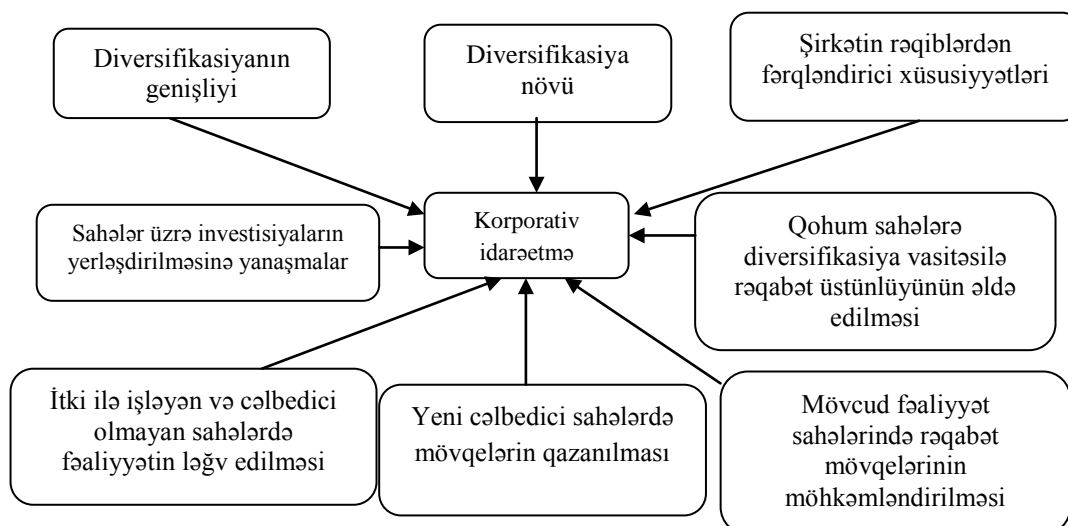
Diversifikasiyanın genişliyi

Diversifikasiya növü

Şirkətin rəqiblərdən fərqləndirici xüsusiyyətləri

Sahələr üzrə investisiyaların yerləşdirilməsinə yanaşmalar

Korporativ idarəetmə

Qohum sahələrə diversifikasiya vasitəsilə rəqabət üstünlüyünün əldə edilməsi

İtki ilə işləyən və cəlbedici olmayan sahələrdə fəaliyyətin ləğv edilməsi

Yeni cəlbedici sahələrdə mövqelərin qazanılması

Mövcud fəaliyyət sahələrində rəqabət mövqelərinin möhkəmləndirilməsi